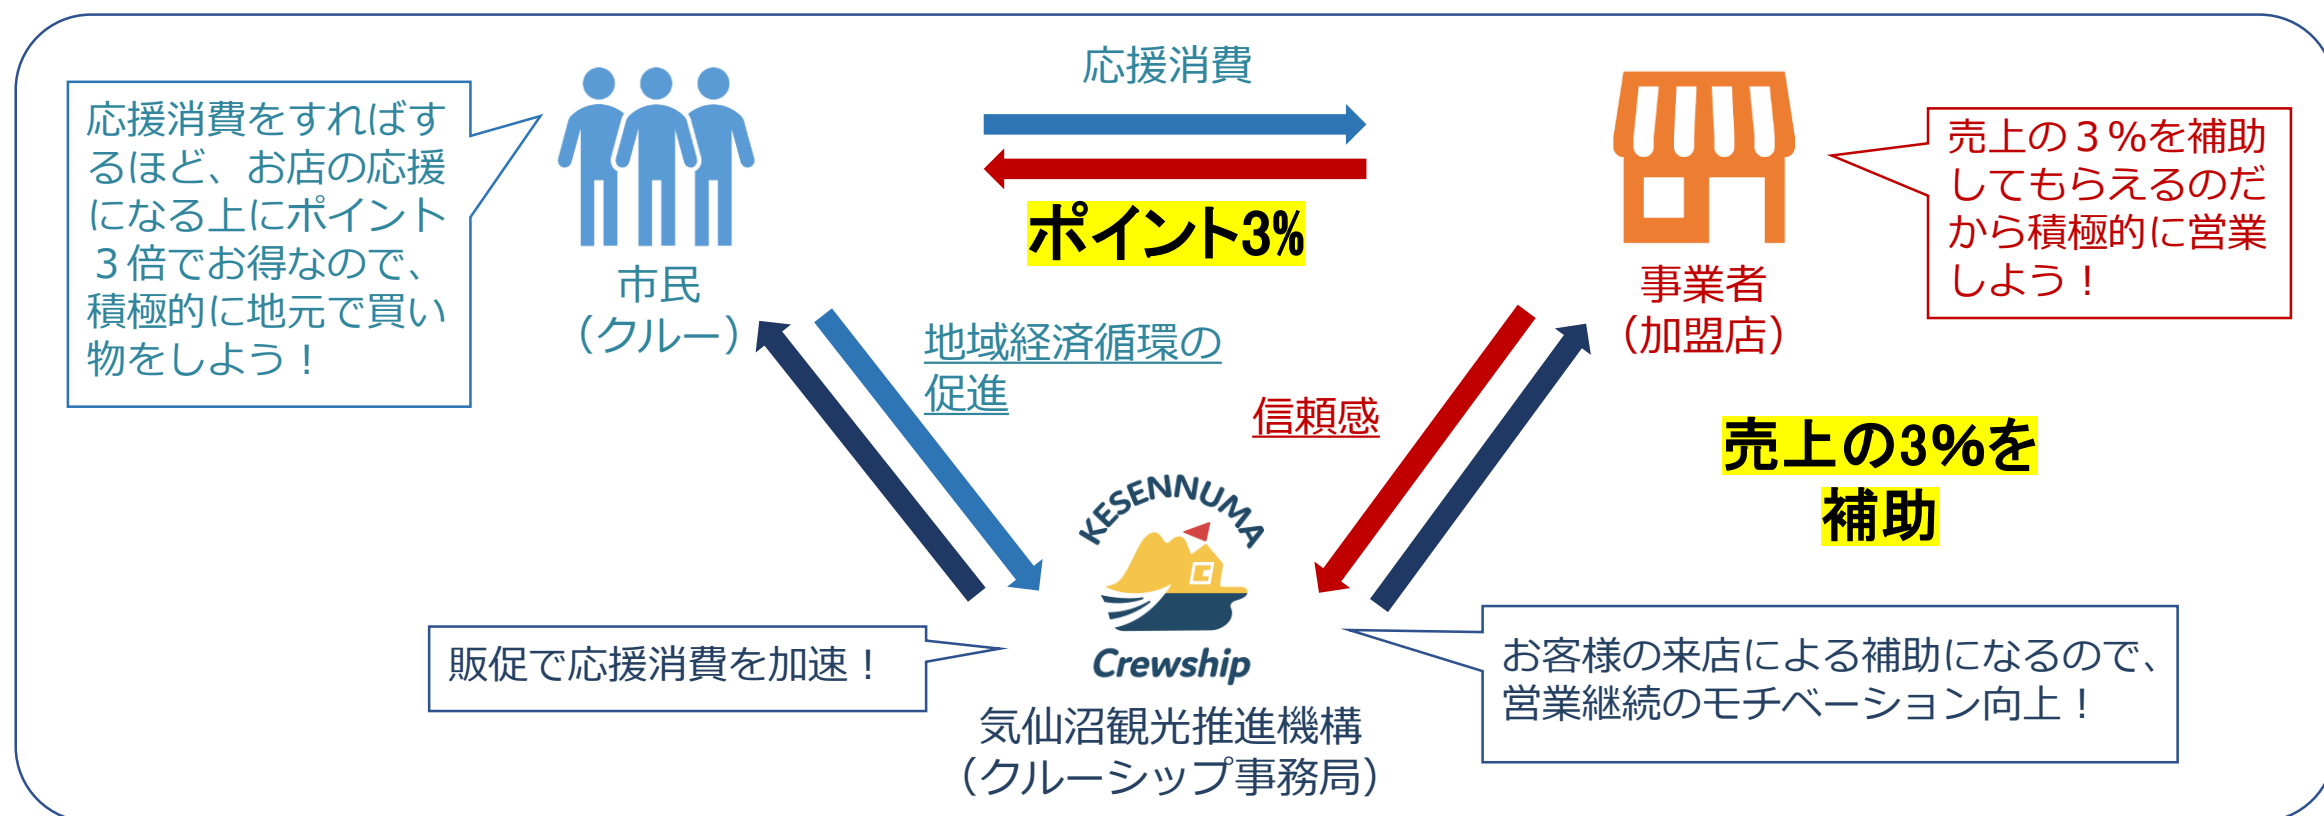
応援消費をすればするほど、お店の応援になる上にポイント３倍でお得なので、積極的に地元で買い物をしよう！

市民
（クルー）

応援消費

ポイント3%

事業者
（加盟店）

売上の３%を補助してもらえるのだから積極的に営業しよう！

地域経済循環の促進

信頼感

売上の3%を補助

KESENNUMA
Crewship

販促で応援消費を加速！

気仙沼観光推進機構
（クルーシップ事務局）

お客様の来店による補助になるので、営業継続のモチベーション向上！